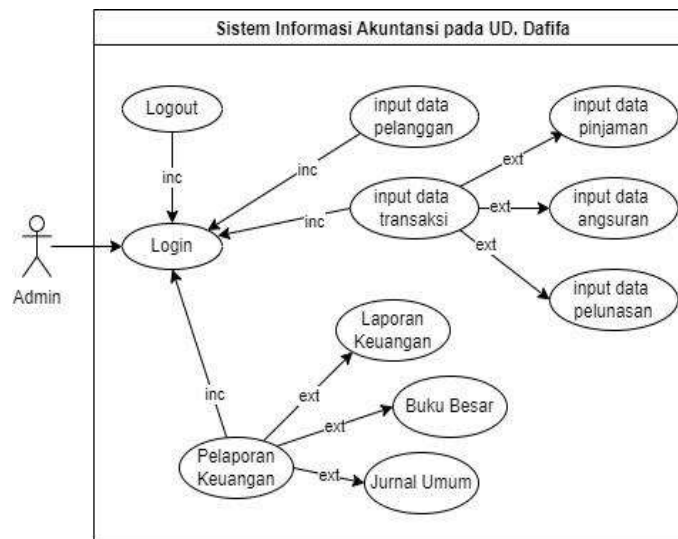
Sistem Informasi Akuntansi pada UD. Dafifa

Logout

inc

input data pelanggan

inc

input data pinjaman

ext

input data transaksi

inc

ext

input data angsuran

ext

Admin

Login

input data pelunasan

Laporan Keuangan

inc

ext

Buku Besar

ext

Pelaporan Keuangan

ext

Jurnal Umum